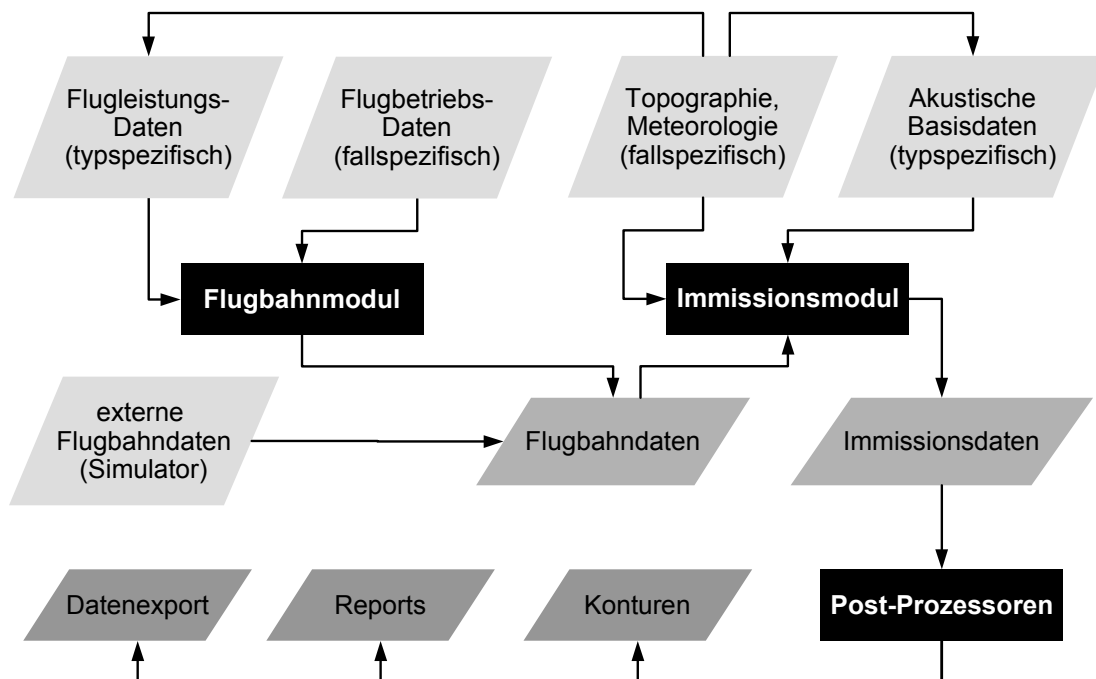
Flugleistungs-Daten (typspezifisch)

Flugbetriebs-Daten (fallspezifisch)

Topographie, Meteorologie (fallspezifisch)

Akustische Basisdaten (typspezifisch)

Flugbahnmodul

Immissionsmodul

externe Flugbahndaten (Simulator)

Flugbahndaten

Immissionsdaten

Datenexport

Reports

Konturen

Post-Prozessoren